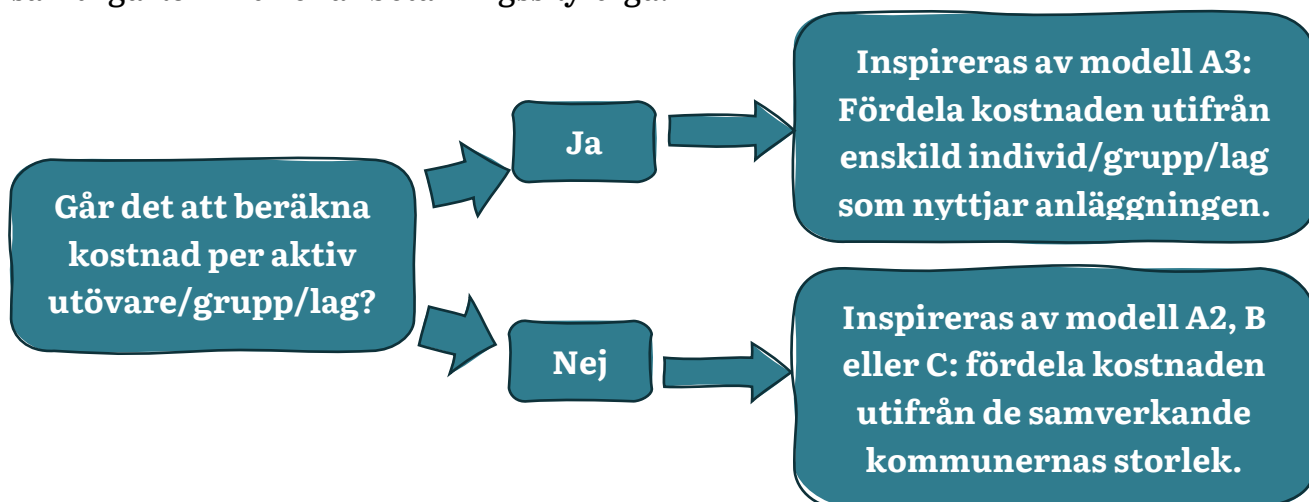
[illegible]

Går det att beräkna kostnad per aktiv utövare/grupp/lag?

Ja

Inspireras av modell A3: Fördela kostnaden utifrån enskild individ/grupp/lag som nyttjar anläggningen.

Nej

Inspireras av modell A2, B eller C: fördela kostnaden utifrån de samverkande kommunernas storlek.